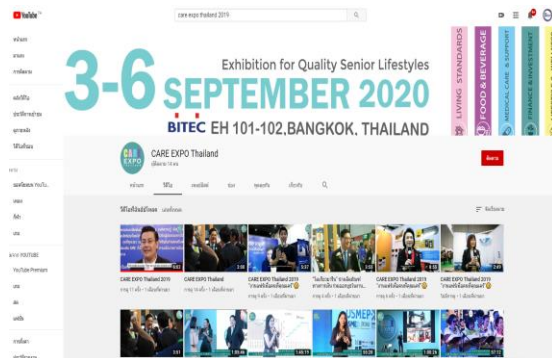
YouTube TH

care expo thailand 2019

หน้าแรก
มาแรง
การติดตาม
คลังวิดีโอ
ประวัติการเข้าชม
ดูภายหลัง
วิดีโอที่ชอบ

Exhibition for Quality Senior Lifestyles

3-6 SEPTEMBER 2020

BITEC EH 101-102, BANGKOK, THAILAND

LIVING STANDARDS
FOOD & BEVERAGE
MEDICAL CARE & SUPPORT
FINANCE & INVESTMENT

CARE EXPO

CARE EXPO Thailand

ติดตาม

หน้าแรก
วิดีโอ
เพลย์ลิสต์
ช่อง
ชุมชน
เกี่ยวกับ

วิดีโอที่อัปโหลด
เล่นทั้งหมด
จัดเรียงตาม

YouTube Premium

CARE EXPO Thailand
CARE EXPO Thailand
CARE EXPO Thailand 2019
"ไม่เป็นภาระ" การเลี้ยงดูผู้สูงอายุ
CARE EXPO Thailand 2019 "งานแฟร์เพื่อคนที่คุณรัก"
CARE EXPO Thailand 2019 "งานแฟร์เพื่อคนที่คุณรัก"
CARE EXPO Thailand 2019

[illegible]